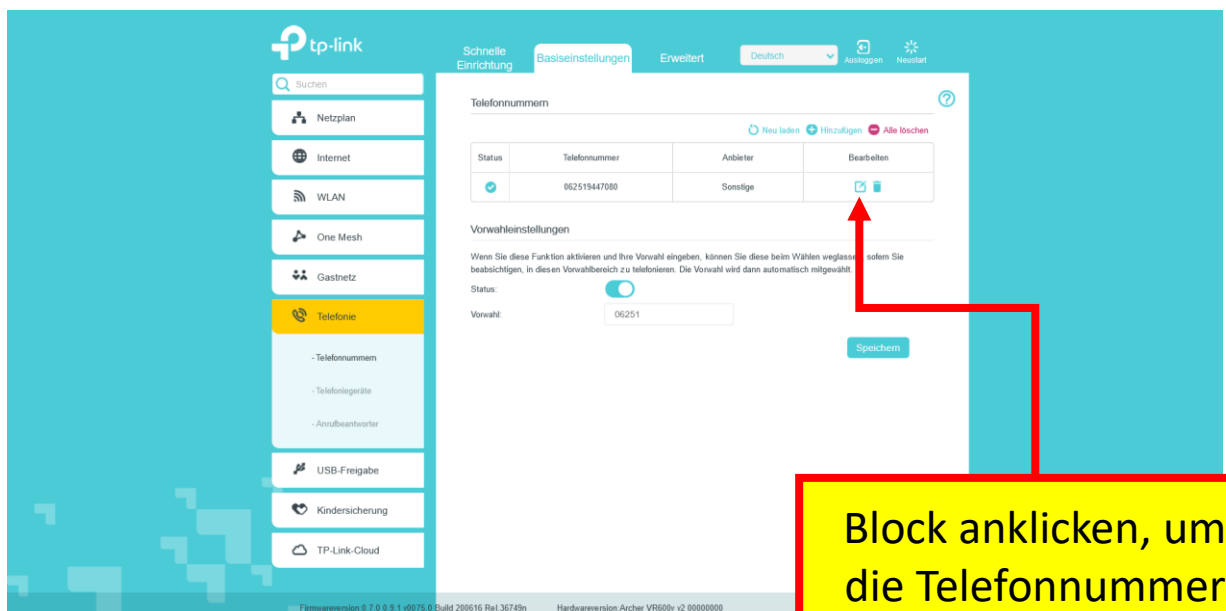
tp-link

Schnelle Einrichtung | Basiseinstellungen | Erweitert | Deutsch | Ausloggen | Neustart

Suchen

Netzplan

Internet

WLAN

One Mesh

Gastnetz

Telefonie

- Telefonnummern

- Telefoniegeräte

- Anrufbeantworter

USB-Freigabe

Kindersicherung

TP-Link-Cloud

Telefonnummern

Neu laden | Hinzufügen | Alle löschen

| Status | Telefonnummer | Anbieter | Bearbeiten |
|---|---|---|---|
| | 062519447080 | Sonstige | |

Vorwahleinstellungen

Wenn Sie diese Funktion aktivieren und Ihre Vorwahl eingeben, können Sie diese beim Wählen weglass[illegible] sofern Sie beabsichtigen, in diesen Vorwahlbereich zu telefonieren. Die Vorwahl wird dann automatisch mitgewählt.

Status:

Vorwahl: 06251

Speichern

Firmwareversion 0.7.0 0.9.1 v0075.0 Build 200616 Rel.36749n    Hardwareversion:Archer VR600v v2 00000000

Block anklicken, um die Telefonnummer